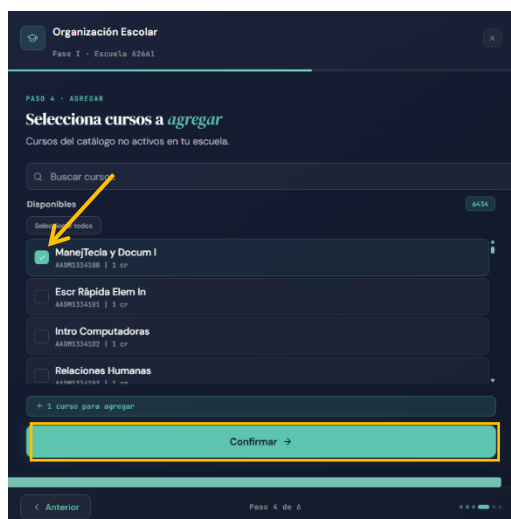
Organización Escolar
Paso I · Escuela 62661

PASO 4 · AGREGAR
Selecciona cursos a agregar
Cursos del catálogo no activos en tu escuela.

Buscar cursos

Disponibles
6434
Seleccionar todos

ManejTecla y Docum I
AADM1334180 | 1 cr

Escr Rápida Elem In
AADM1334181 | 1 cr

Intro Computadoras
AADM1334182 | 1 cr

Relaciones Humanas
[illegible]

+ 1 curso para agregar

Confirmar →

‹ Anterior
Paso 4 de 6